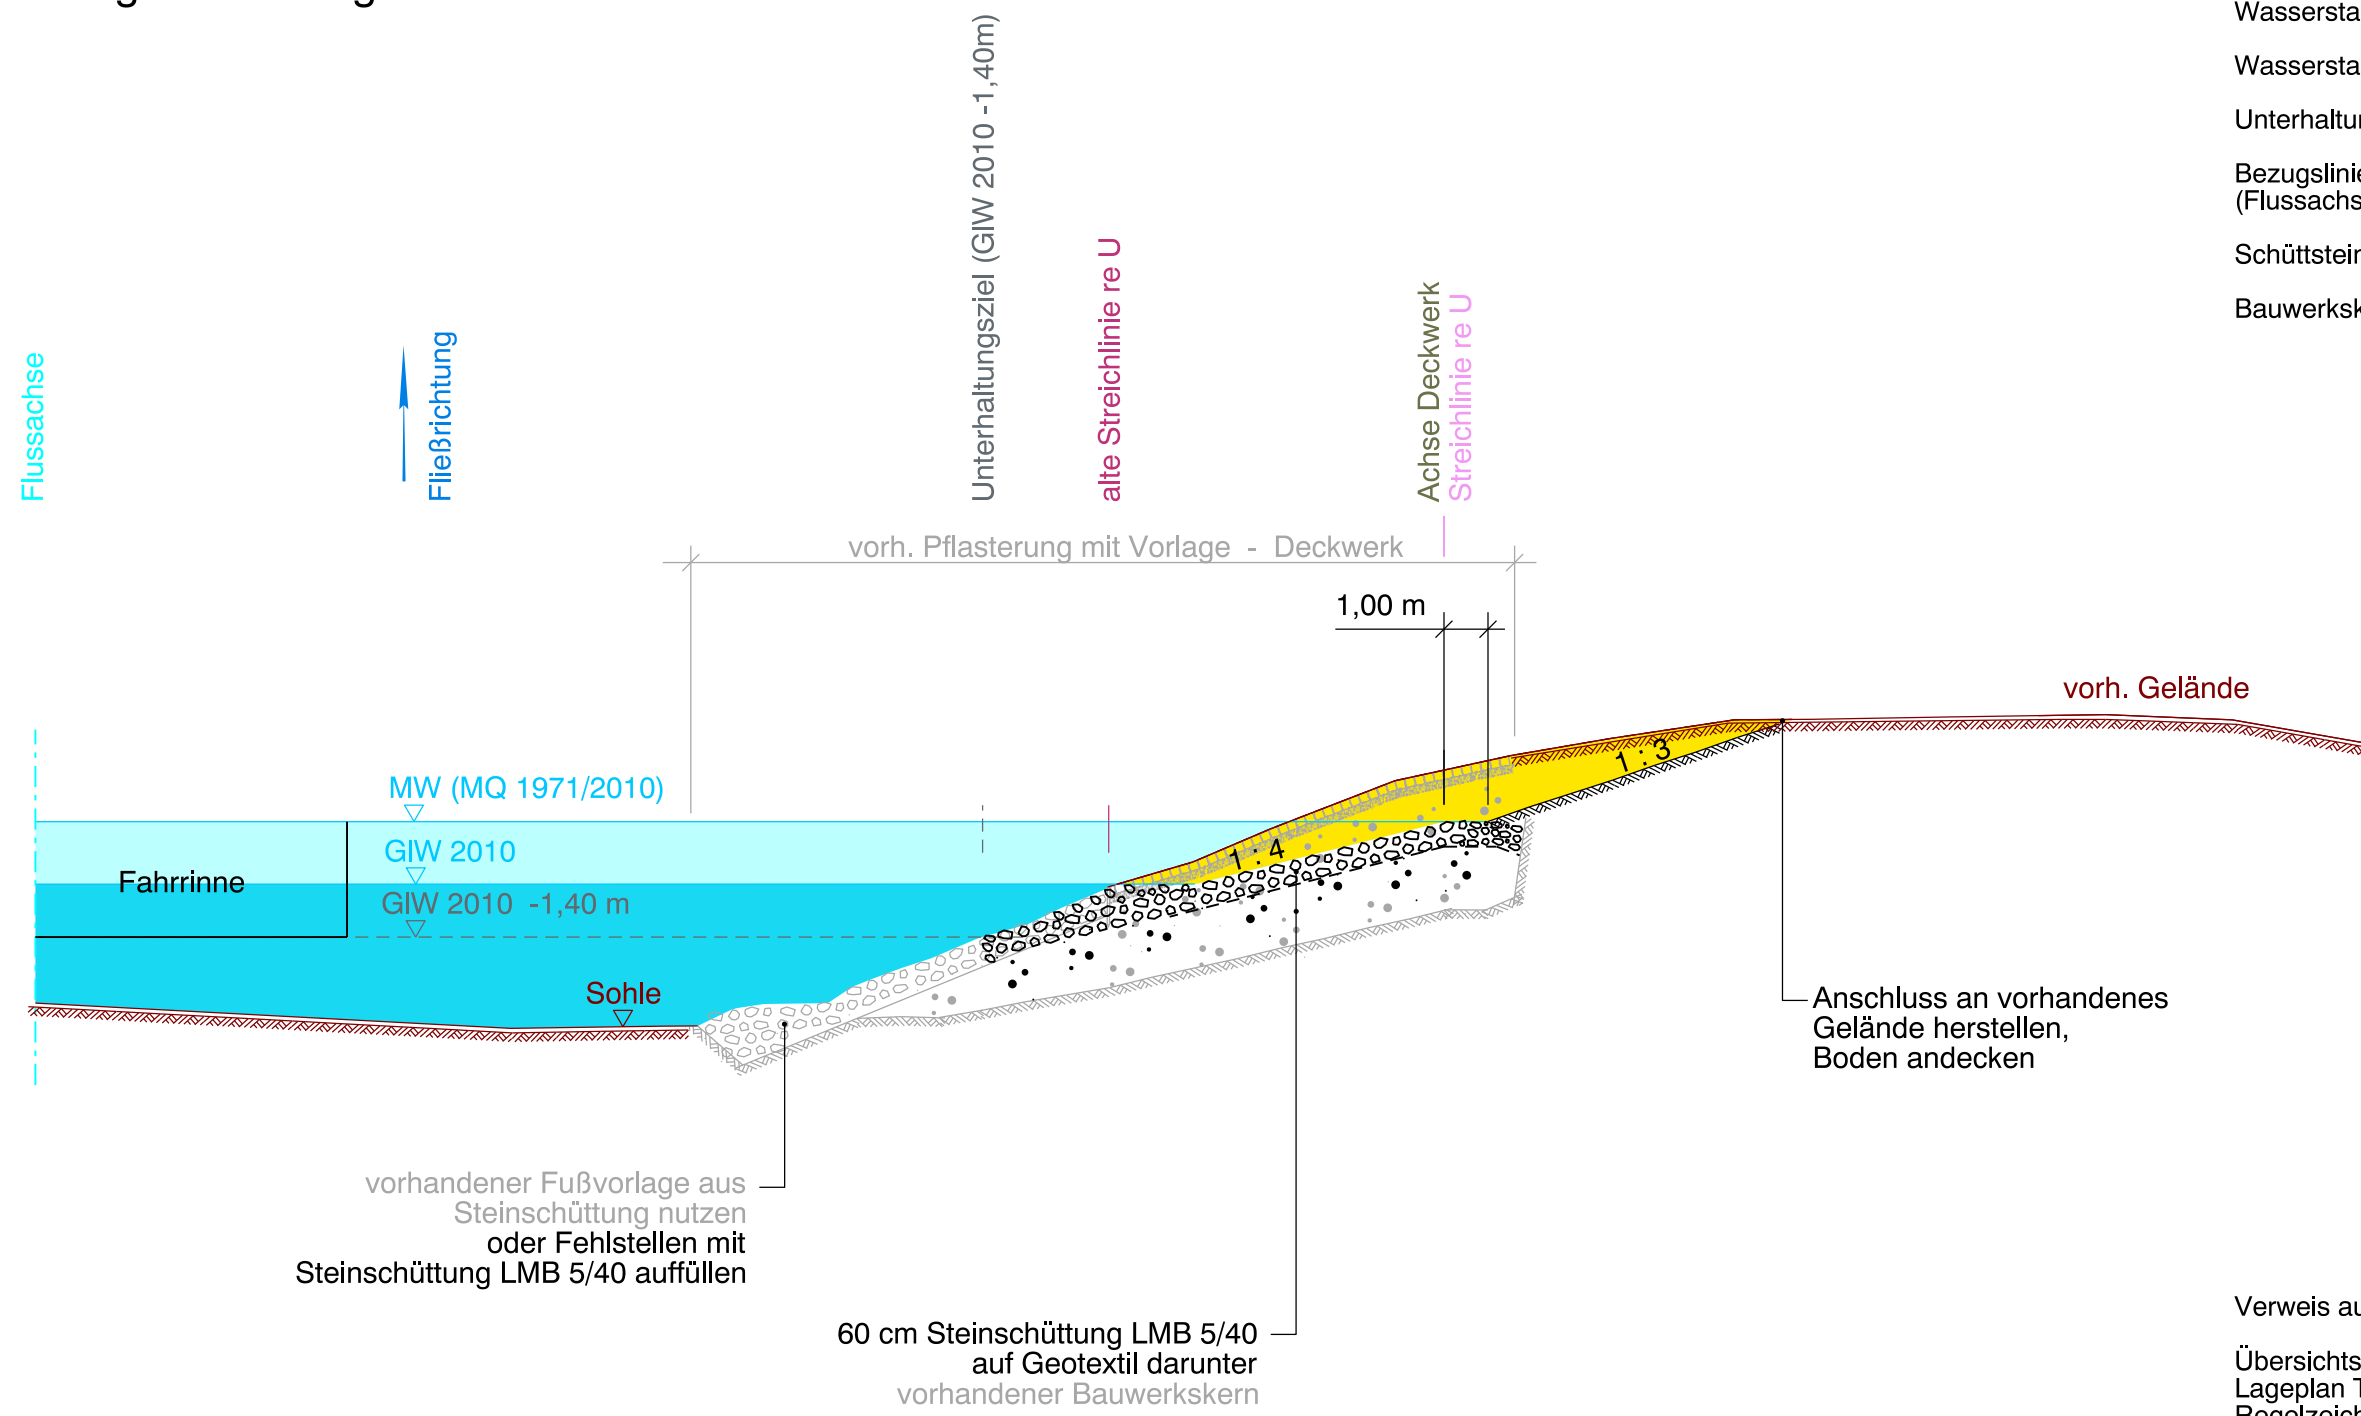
Flussachse

Fließrichtung

Unterhaltungsziel (GIW 2010 -1,40m)

alte Streichlinie re U

Achse Deckwerk

Streichlinie re U

vorh. Pflasterung mit Vorlage - Deckwerk

1,00 m

vorh. Gelände

1 : 3

1 : 4

MW (MQ 1971/2010)

GIW 2010

Fahrrinne

GIW 2010 -1,40 m

Sohle

Anschluss an vorhandenes Gelände herstellen, Boden andecken

vorhandener Fußvorlage aus Steinschüttung nutzen
oder Fehlstellen mit Steinschüttung LMB 5/40 auffüllen

60 cm Steinschüttung LMB 5/40
auf Geotextil darunter
vorhandener Bauwerkskern

Wassersta

Wassersta

Unterhaltu

Bezugslinie
(Flussachs

Schüttstein

Bauwerksk

Verweis au

Übersichts
Lageplan T
Regelzeich